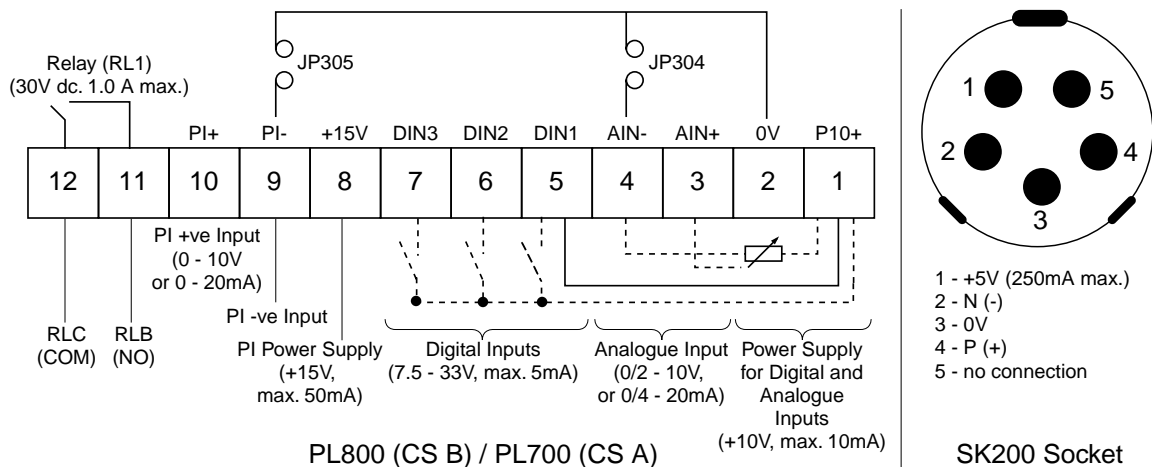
JP305

JP304

Relay (RL1)
(30V dc. 1.0 A max.)

PI+ PI- +15V DIN3 DIN2 DIN1 AIN- AIN+ 0V P10+

| 12 | 11 | 10 | 9 | 8 | 7 | 6 | 5 | 4 | 3 | 2 | 1 |
|---|---|---|---|---|---|---|---|---|---|---|---|

PI +ve Input
(0 - 10V
or 0 - 20mA)

PI -ve Input

RLC
(COM)

RLB
(NO)

PI Power Supply
(+15V,
max. 50mA)

Digital Inputs
(7.5 - 33V, max. 5mA)

Analogue Input
(0/2 - 10V,
or 0/4 - 20mA)

Power Supply
for Digital and
Analogue
Inputs
(+10V, max. 10mA)

PL800 (CS B) / PL700 (CS A)

1 5
2 4
3

1 - +5V (250mA max.)
2 - N (-)
3 - 0V
4 - P (+)
5 - no connection

SK200 Socket